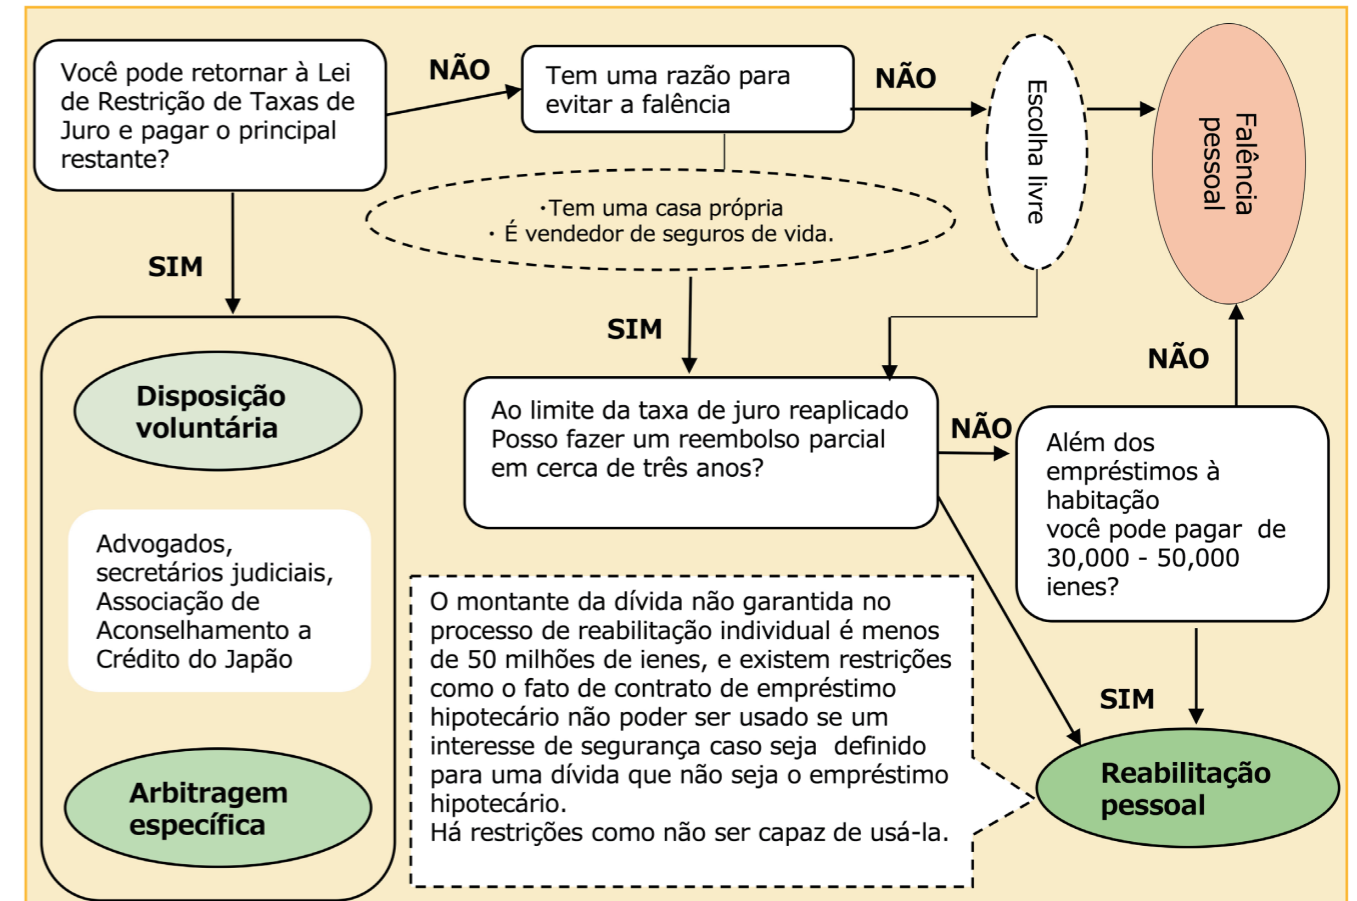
Você pode retornar à Lei de Restrição de Taxas de Juro e pagar o principal restante?

NÃO

Tem uma razão para evitar a falência

NÃO

Escolha livre

Falência pessoal

·Tem uma casa própria
· É vendedor de seguros de vida.

SIM

SIM

Disposição voluntária

Advogados, secretários judiciais, Associação de Aconselhamento a Crédito do Japão

Arbitragem específica

Ao limite da taxa de juro reaplicado Posso fazer um reembolso parcial em cerca de três anos?

NÃO

NÃO

Além dos empréstimos à habitação você pode pagar de 30,000 - 50,000 ienes?

O montante da dívida não garantida no processo de reabilitação individual é menos de 50 milhões de ienes, e existem restrições como o fato de contrato de empréstimo hipotecário não poder ser usado se um interesse de segurança caso seja definido para uma dívida que não seja o empréstimo hipotecário.
Há restrições como não ser capaz de usá-la.

SIM

Reabilitação pessoal